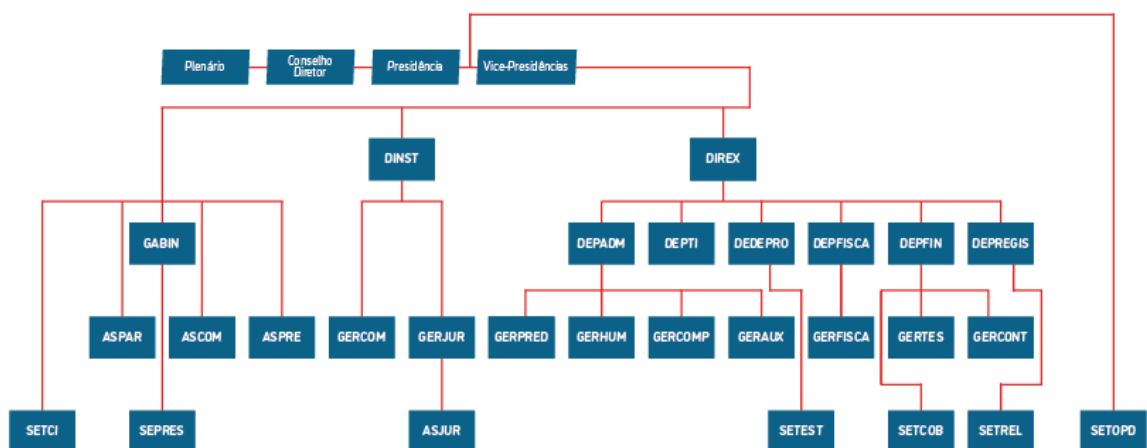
Plenário
Conselho Diretor
Presidência
Vice-Presidências
DINST
DIREX
GABIN
DEPADM
DEPTI
DEDEPRO
DEPFISCA
DEPFIN
DEPREGIS
ASPAR
ASCOM
ASPRE
GERCOM
GERJUR
GERPRED
GERHUM
GERCOMP
GERAUX
GERFISCA
GERTES
GERCONT
SETCI
SEPRES
ASJUR
SETEST
SETCOB
SETREL
SETOPD